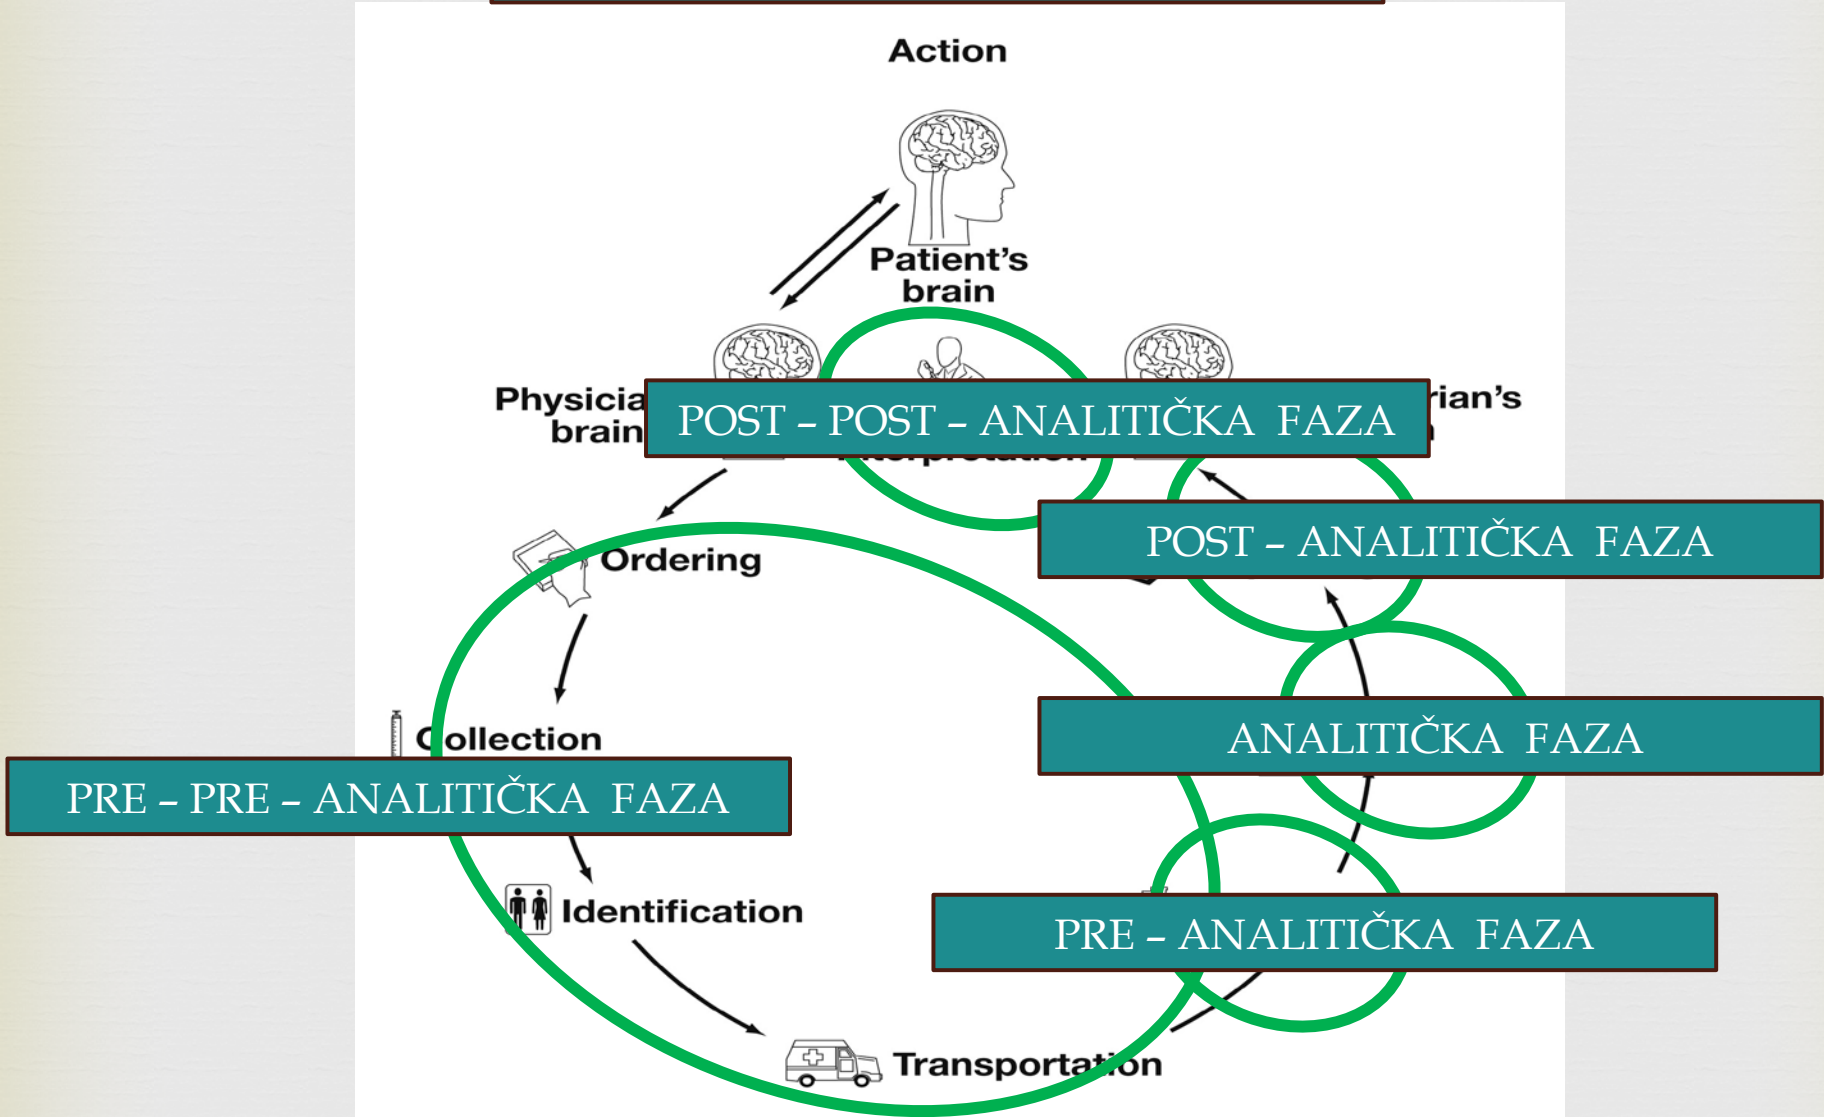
Action

Patient's brain

Physicia brain

POST – POST – ANALITIČKA FAZA

rian's

POST – ANALITIČKA FAZA

Ordering

ANALITIČKA FAZA

Collection

PRE – PRE – ANALITIČKA FAZA

Identification

PRE – ANALITIČKA FAZA

Transportation